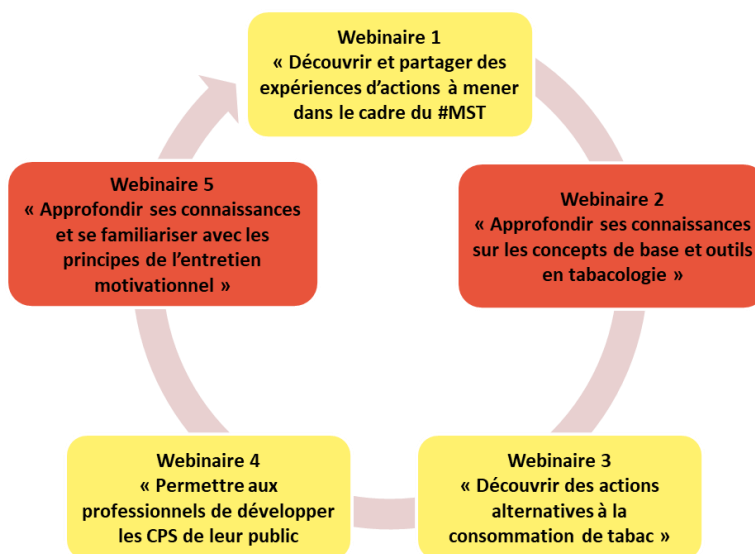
Webinaire 1
« Découvrir et partager des expériences d'actions à mener dans le cadre du #MST

Webinaire 2
« Approfondir ses connaissances sur les concepts de base et outils en tabacologie »

Webinaire 3
« Découvrir des actions alternatives à la consommation de tabac »

Webinaire 4
« Permettre aux professionnels de développer les CPS de leur public

Webinaire 5
« Approfondir ses connaissances et se familiariser avec les principes de l'entretien motivationnel »